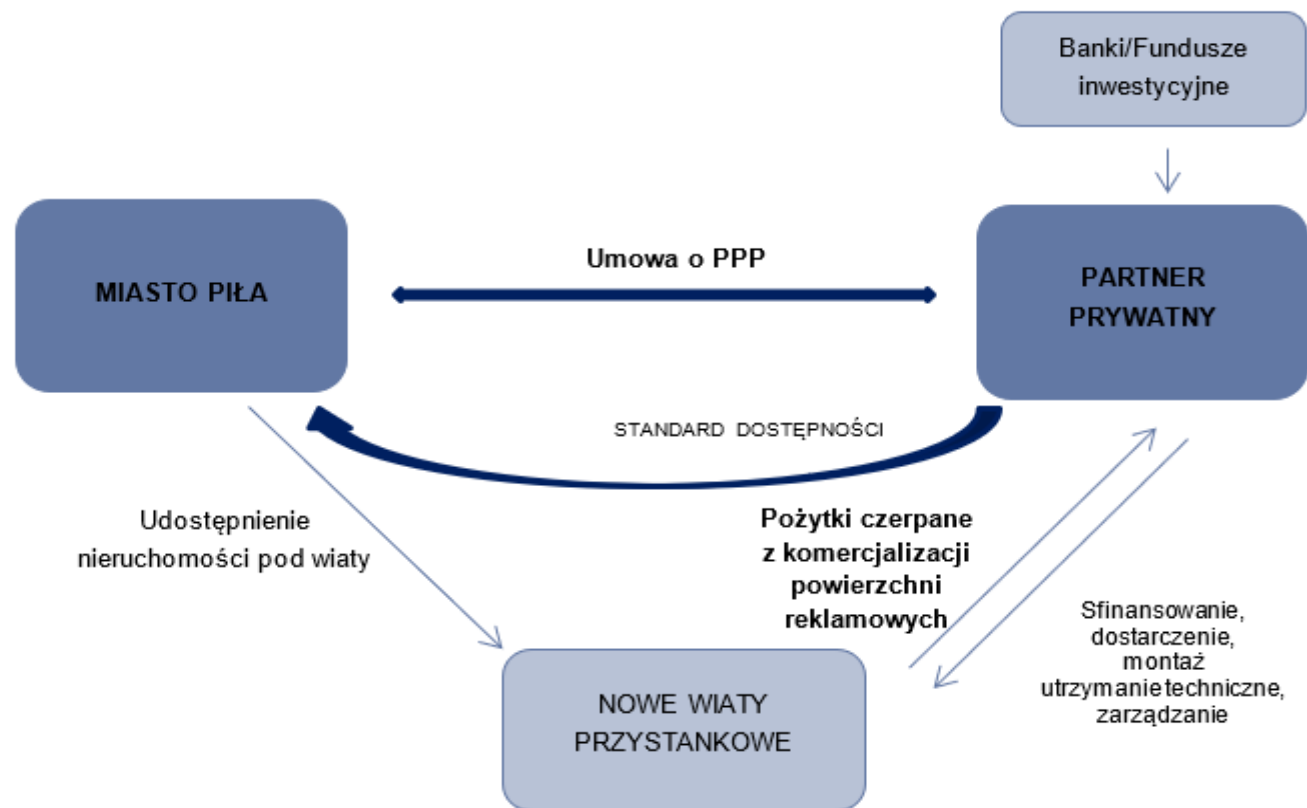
Banki/Fundusze inwestycyjne

MIASTO PIŁA

Umowa o PPP

PARTNER PRYWATNY

STANDARD DOSTĘPNOŚCI

Udostępnienie nieruchomości pod wiaty

Pożytki czerpane z komercjalizacji powierzchni reklamowych

Sfinansowanie, dostarczenie, montaż utrzymanie techniczne, zarządzanie

NOWE WIATY PRZYSTANKOWE